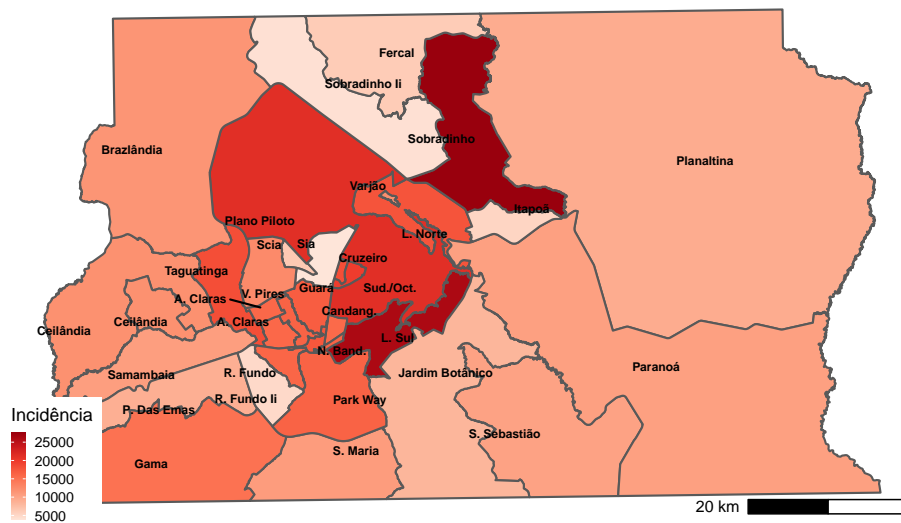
Fercal
Sobradinho Ii
Sobradinho
Brazlândia
Planaltina
Varjão
Itapoã
Plano Piloto
L. Norte
Scia
Sia
Taguatinga
Cruzeiro
A. Claras
V. Pires
Guará
Sud./Oct.
Candang.
Ceilândia
Ceilândia
A. Claras
L. Sul
N. Band.
Samambaia
R. Fundo
Jardim Botânico
Paranoá
P. Das Emas
R. Fundo Ii
Park Way
Incidência
25000
20000
15000
10000
5000
S. Sebastião
Gama
S. Maria
20 km